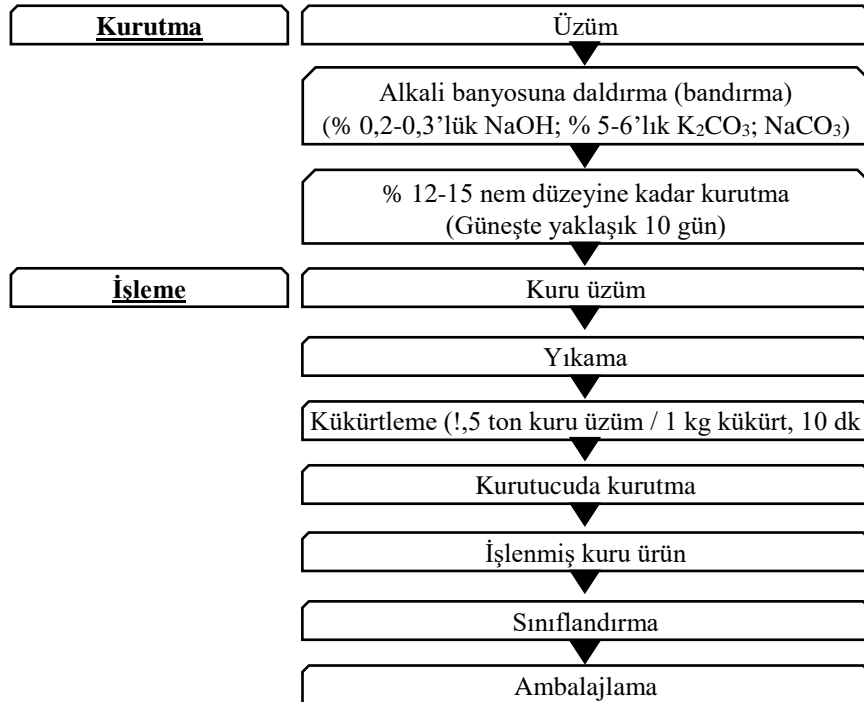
Kurutma

Üzüm

Alkali banyosuna daldırma (bandırma) (% 0,2-0,3'lük NaOH; % 5-6'lık $K_2CO_3$; $NaCO_3$)

% 12-15 nem düzeyine kadar kurutma (Güneşte yaklaşık 10 gün)

İşleme

Kuru üzüm

Yıkama

Kükürtleme (!,5 ton kuru üzüm / 1 kg kükürt, 10 dk

Kurutucuda kurutma

İşlenmiş kuru ürün

Sınıflandırma

Ambalajlama